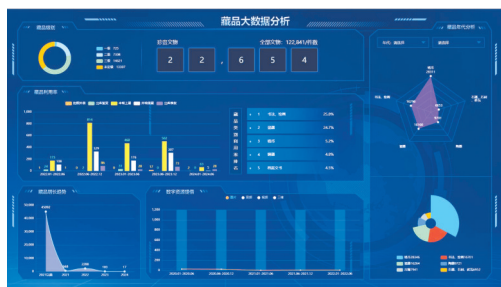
藏品大数据分析

藏品级别

一级 723
二级 7266
三级 14621
未定级 13287

总量实物 22,654

全部文物 122,841件/套

2 2 , 6 5 4

藏品利用率

2020.01-2020.12
2021.01-2021.12
2022.01-2022.12
2023.01-2023.12

藏品类型排行

1 书法、绘画 25.8%
2 瓷器 24.1%
3 铜器 5.2%
4 玉器 4.8%
5 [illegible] 2.4%

藏品年代分布

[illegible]

藏品增长趋势

45000

数字资源情况

1,200
1,000
800
600
400
200
0

2020.01-2020.12
2020.06-2020.12
2021.01-2021.12
2021.06-2021.12
2022.01-2022.12